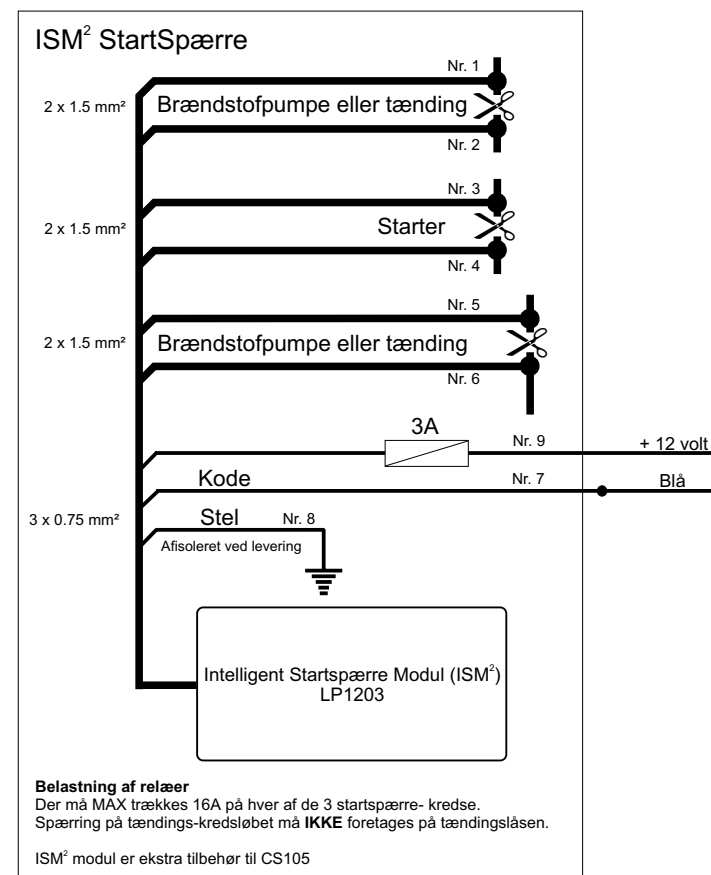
ISM$^2$ StartSpærre

Nr. 1
2 x 1.5 mm²
Brændstofpumpe eller tænding
Nr. 2

Nr. 3
2 x 1.5 mm²
Starter
Nr. 4

Nr. 5
2 x 1.5 mm²
Brændstofpumpe eller tænding
Nr. 6

3A
Nr. 9
+ 12 volt
Kode
Nr. 7
Blå
3 x 0.75 mm²
Stel
Nr. 8
Afisoleret ved levering

Intelligent Startspærre Modul (ISM$^2$)
LP1203

**Belastning af relæer**
Der må MAX trækkes 16A på hver af de 3 startspærre- kredse.
Spærring på tændings-kredsløbet må **IKKE** foretages på tændingslåsen.

ISM$^2$ modul er ekstra tilbehør til CS105